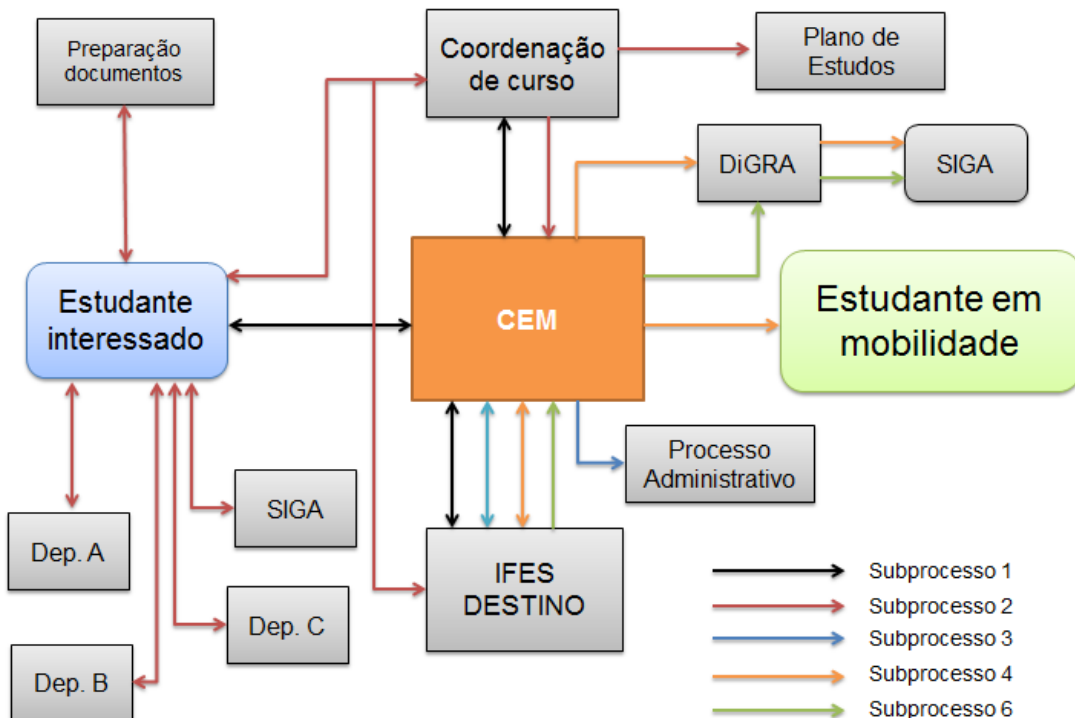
Preparação documentos

Coordenação de curso

Plano de Estudos

DiGRA

SIGA

Estudante interessado

CEM

Estudante em mobilidade

Processo Administrativo

SIGA

Dep. A

IFES DESTINO

Dep. C

Dep. B

Subprocesso 1
Subprocesso 2
Subprocesso 3
Subprocesso 4
Subprocesso 6